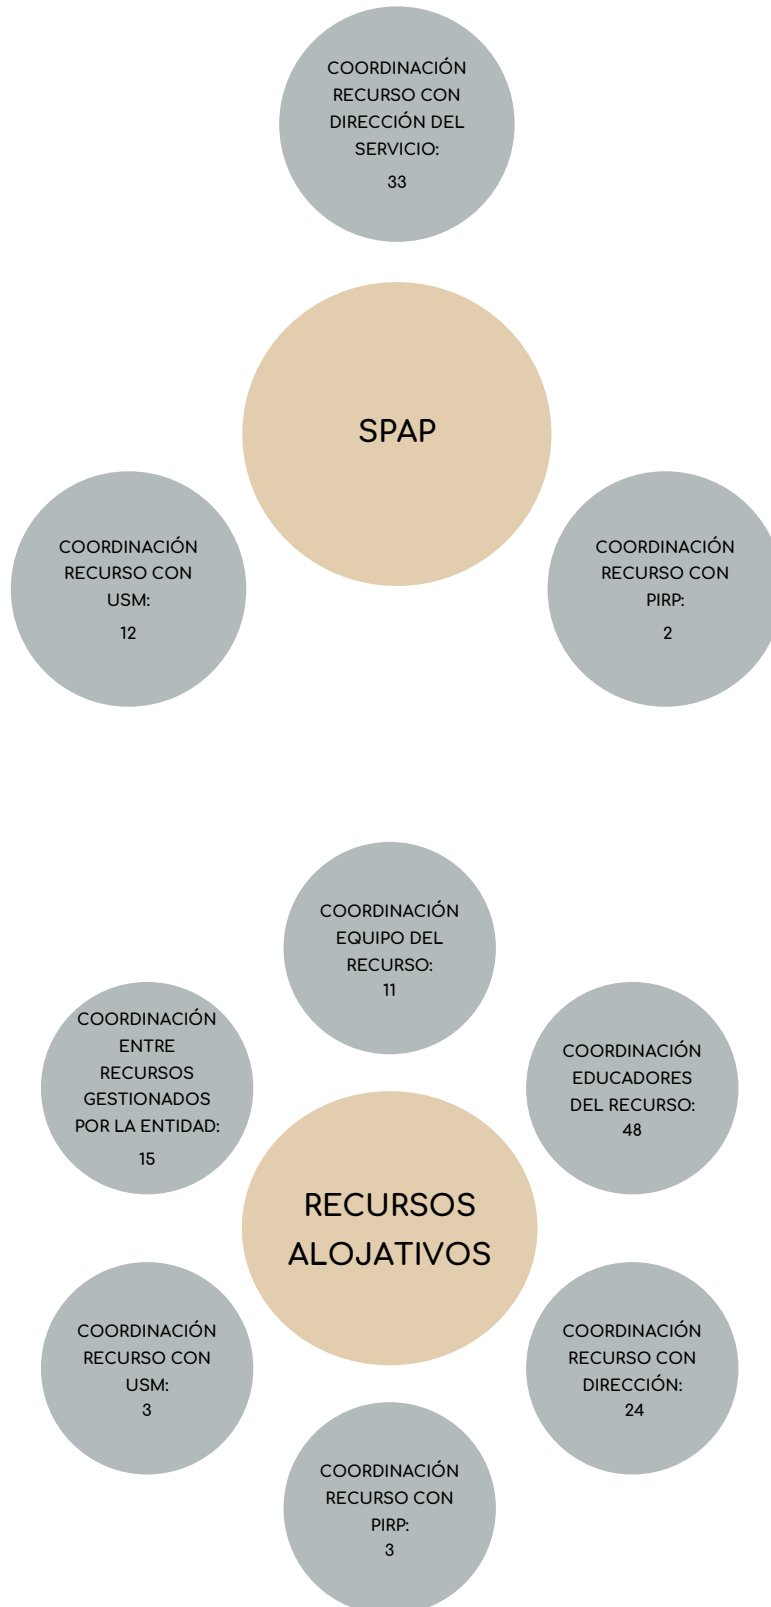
COORDINACIÓN RECURSO CON DIRECCIÓN DEL SERVICIO:
33

SPAP

COORDINACIÓN RECURSO CON USM:
12

COORDINACIÓN RECURSO CON PIRP:
2

COORDINACIÓN EQUIPO DEL RECURSO:
11

COORDINACIÓN ENTRE RECURSOS GESTIONADOS POR LA ENTIDAD:
15

COORDINACIÓN EDUCADORES DEL RECURSO:
48

RECURSOS ALOJATIVOS

COORDINACIÓN RECURSO CON USM:
3

COORDINACIÓN RECURSO CON DIRECCIÓN:
24

COORDINACIÓN RECURSO CON PIRP:
3